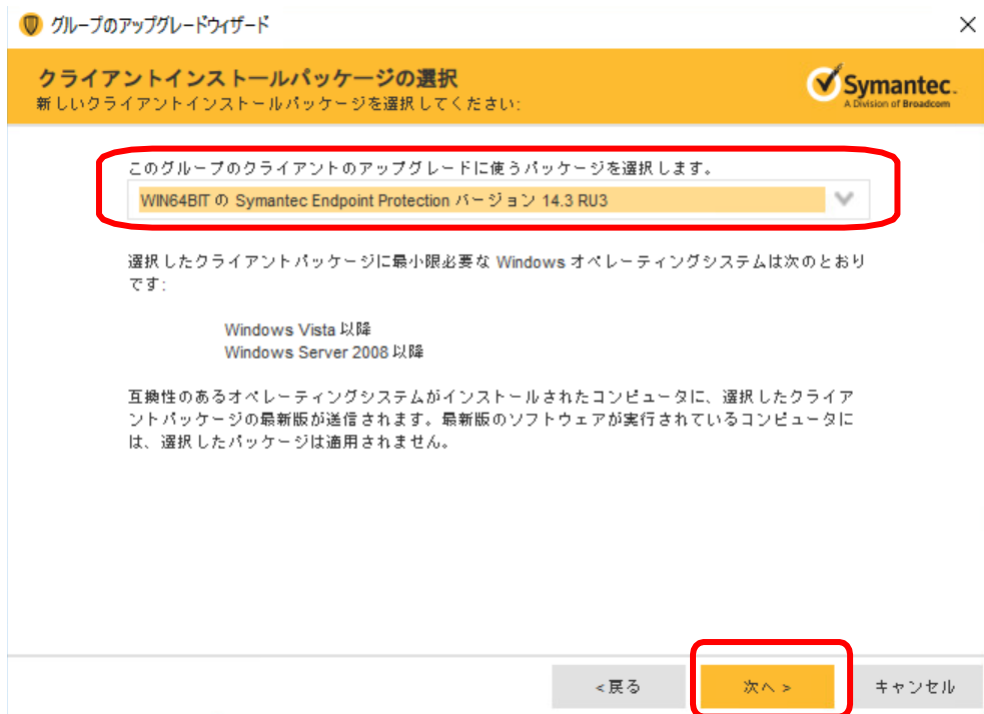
グループのアップグレードウィザード

クライアントインストールパッケージの選択
新しいクライアントインストールパッケージを選択してください:

Symantec.
A Division of Broadcom

このグループのクライアントのアップグレードに使うパッケージを選択します。
WIN64BIT の Symantec Endpoint Protection バージョン 14.3 RU3

選択したクライアントパッケージに最小限必要な Windows オペレーティングシステムは次のとおりです:

Windows Vista 以降
Windows Server 2008 以降

互換性のあるオペレーティングシステムがインストールされたコンピュータに、選択したクライアントパッケージの最新版が送信されます。最新版のソフトウェアが実行されているコンピュータには、選択したパッケージは適用されません。

< 戻る
次へ >
キャンセル